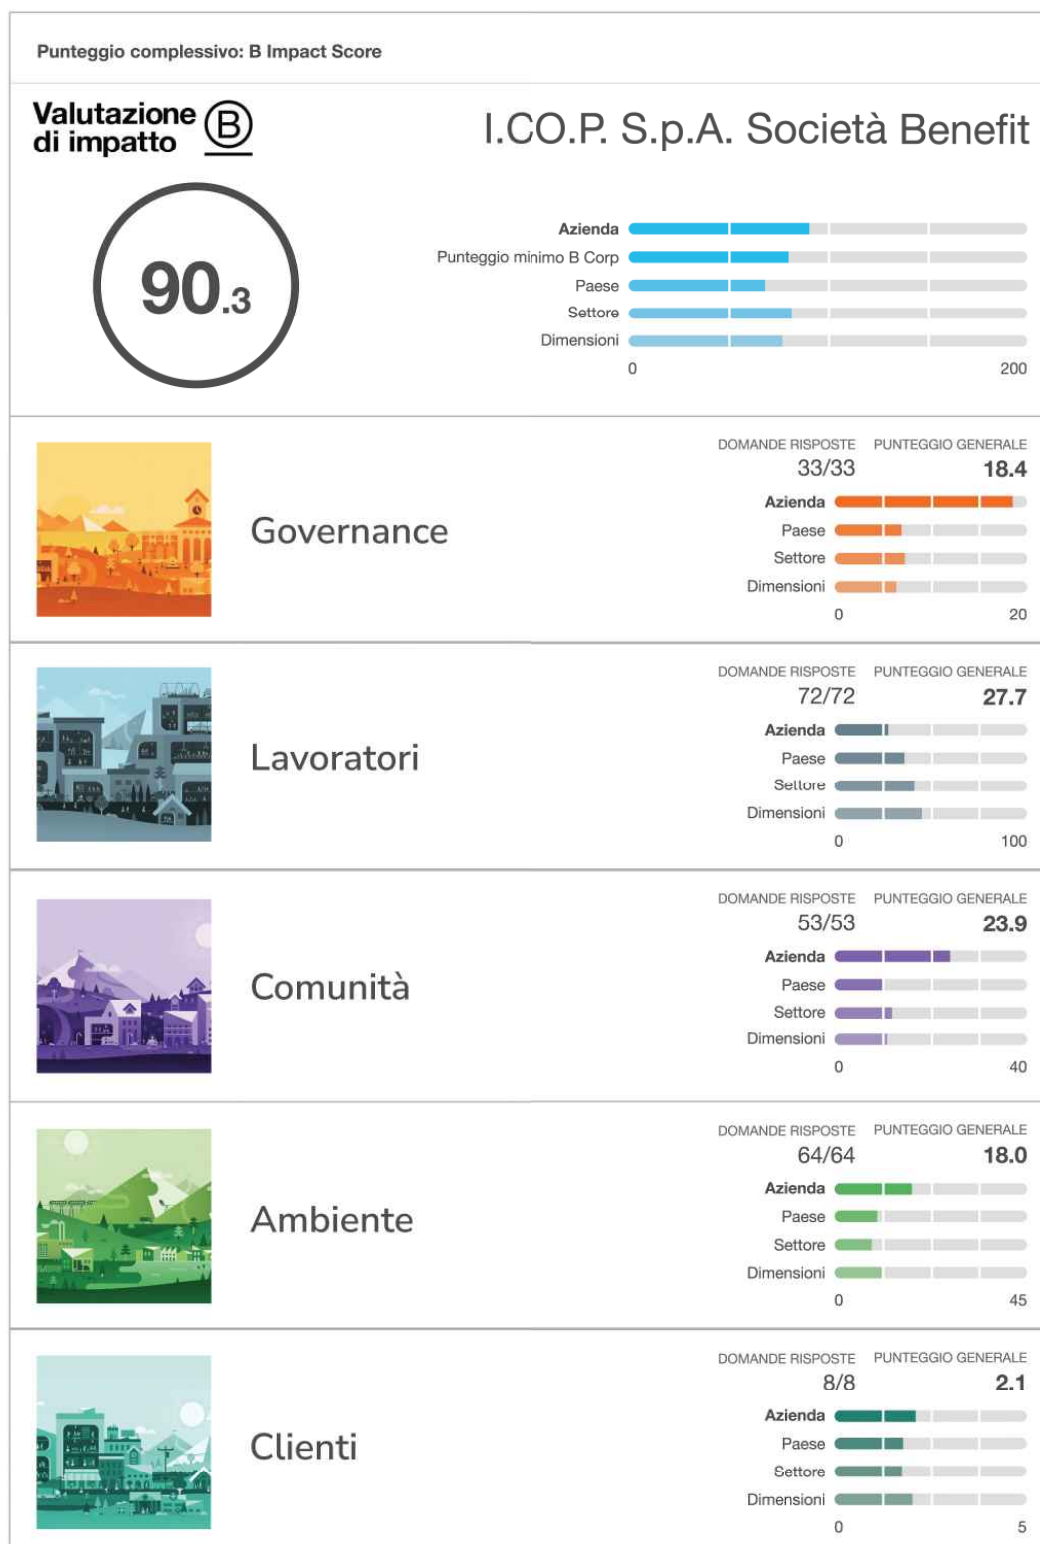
Punteggio complessivo: B Impact Score

Valutazione di impatto B

I.CO.P. S.p.A. Società Benefit

90.3

Azienda
Punteggio minimo B Corp
Paese
Settore
Dimensioni
0 200

Governance

DOMANDE RISPOSTE 33/33
PUNTEGGIO GENERALE 18.4
Azienda
Paese
Settore
Dimensioni
0 20

Lavoratori

DOMANDE RISPOSTE 72/72
PUNTEGGIO GENERALE 27.7
Azienda
Paese
Settore
Dimensioni
0 100

Comunità

DOMANDE RISPOSTE 53/53
PUNTEGGIO GENERALE 23.9
Azienda
Paese
Settore
Dimensioni
0 40

Ambiente

DOMANDE RISPOSTE 64/64
PUNTEGGIO GENERALE 18.0
Azienda
Paese
Settore
Dimensioni
0 45

Clienti

DOMANDE RISPOSTE 8/8
PUNTEGGIO GENERALE 2.1
Azienda
Paese
Settore
Dimensioni
0 5